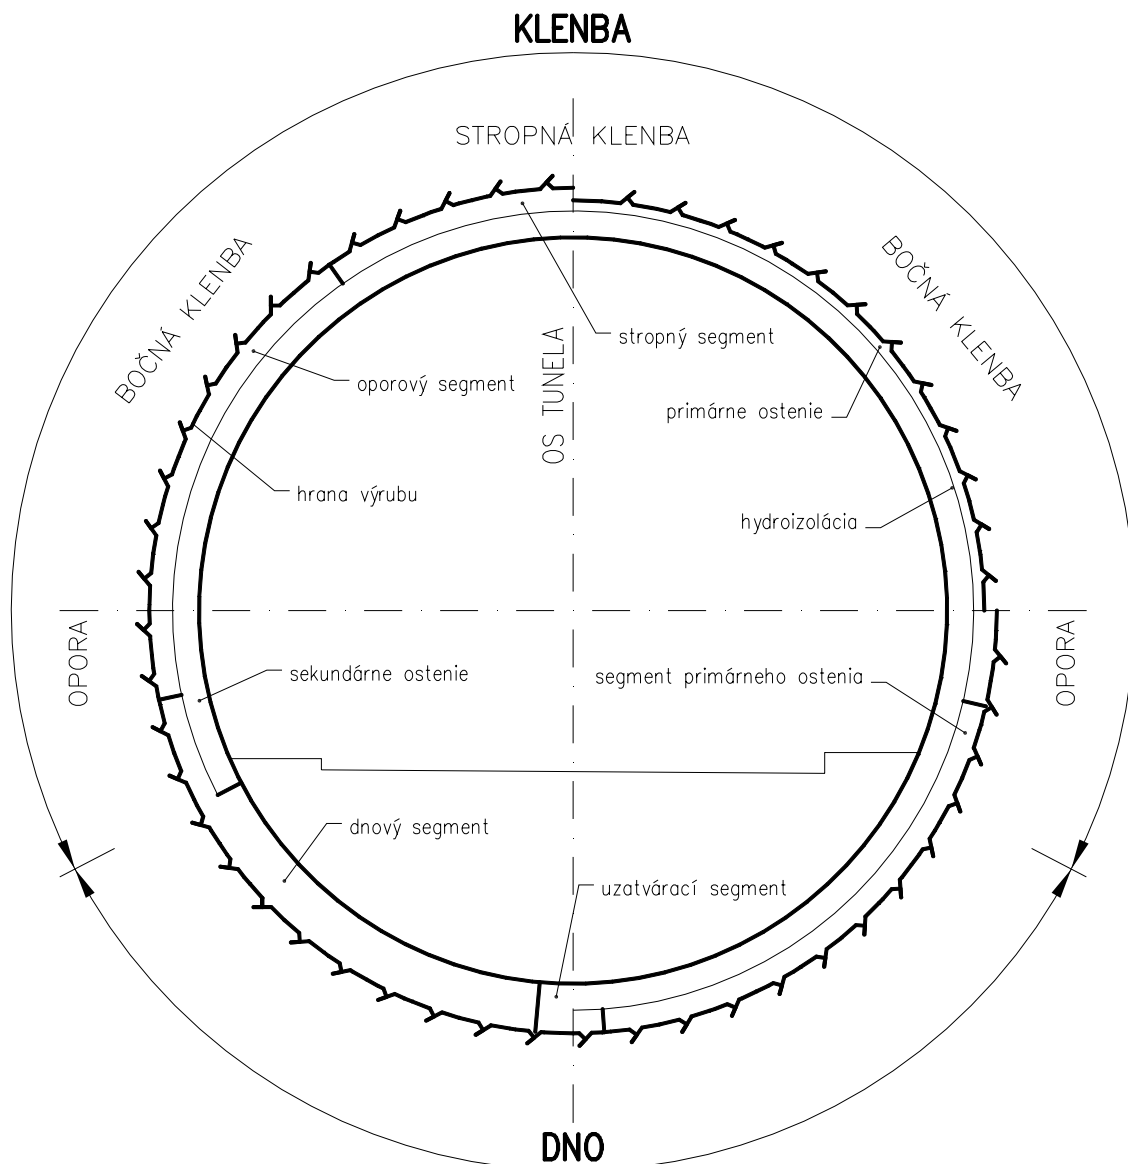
KLENBA

STROPNÁ KLENBA

BOČNÁ KLENBA

BOČNÁ KLENBA

OS TUNELA

stropný segment

oporový segment

primárne ostenie

hrana výrubu

hydroizolácia

OPORA

OPORA

sekundárne ostenie

segment primárneho ostenia

dnový segment

uzatvárací segment

DNO